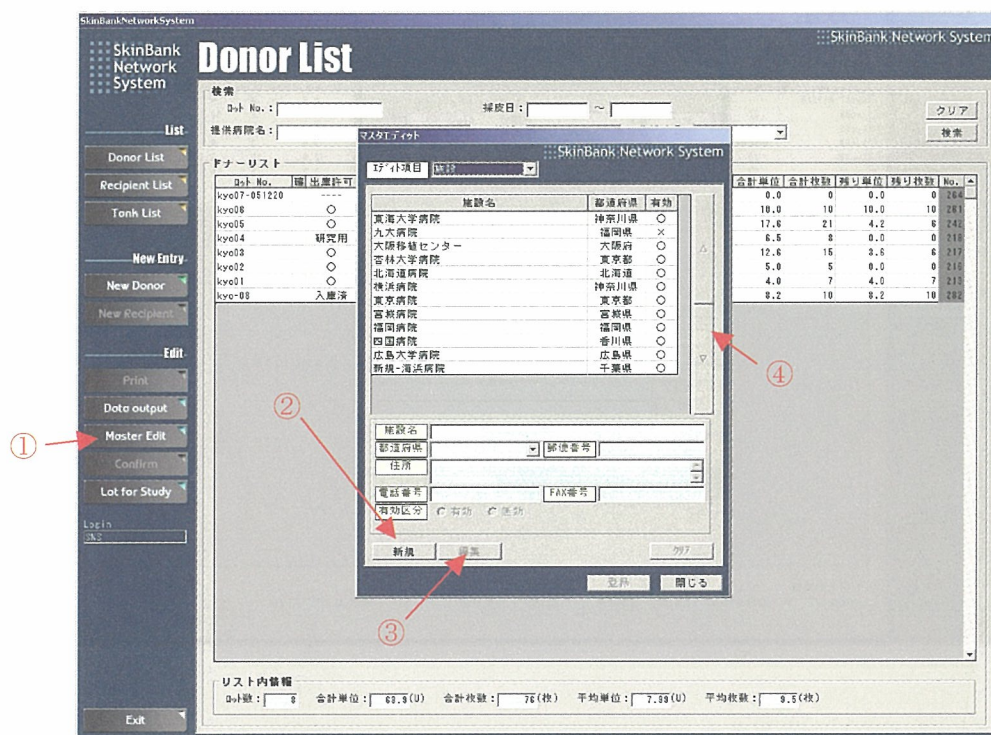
SkinBankNetworkSystem

SkinBank Network System

Donor List

SkinBank Network System

検索
ロット No.：
採皮日：　～
クリア
提供病院名：
検索

List
Donor List
Recipient List
Tonk List

New Entry
New Donor
New Recipient

Edit
Print
Data output
Master Edit
Confirm
Lot for Study

Login
SNS

Exit

①

ドナーリスト

| ロット No. | 出庫許可 |
|---|---|
| kyo07-051220 | ---- |
| kyo06 | ○ |
| kyo05 | ○ |
| kyo04 | 研究用 |
| kyo03 | ○ |
| kyo02 | ○ |
| kyo01 | ○ |
| kyo-08 | 入庫済 |

| 合計単位 | 合計枚数 | 残り単位 | 残り枚数 | No. |
|---|---|---|---|---|
| 0.0 | 0 | 0.0 | 0 | 264 |
| 10.0 | 10 | 10.0 | 10 | 261 |
| 17.6 | 21 | 4.2 | 6 | 242 |
| 6.5 | 8 | 0.0 | 0 | 218 |
| 12.6 | 15 | 3.6 | 6 | 217 |
| 5.0 | 5 | 0.0 | 0 | 216 |
| 4.0 | 7 | 4.0 | 7 | 213 |
| 8.2 | 10 | 8.2 | 10 | 282 |

マスタエディット
SkinBank Network System
エディット項目　施設

| 施設名 | 都道府県 | 有効 |
|---|---|---|
| 東海大学病院 | 神奈川県 | ○ |
| 九大病院 | 福岡県 | × |
| 大阪移植センター | 大阪府 | ○ |
| 杏林大学病院 | 東京都 | ○ |
| 北海道病院 | 北海道 | ○ |
| 横浜病院 | 神奈川県 | ○ |
| 東京病院 | 東京都 | ○ |
| 宮城病院 | 宮城県 | ○ |
| 福岡病院 | 福岡県 | ○ |
| 四国病院 | 香川県 | ○ |
| 広島大学病院 | 広島県 | ○ |
| 新規-海浜病院 | 千葉県 | ○ |

④
②

施設名
都道府県　郵便番号
住所
電話番号　FAX番号
有効区分　有効　無効

新規　編集　クリア
登録　閉じる

③

リスト内情報
ロット数：8　合計単位：68.9(U)　合計枚数：76(枚)　平均単位：7.89(U)　平均枚数：9.5(枚)